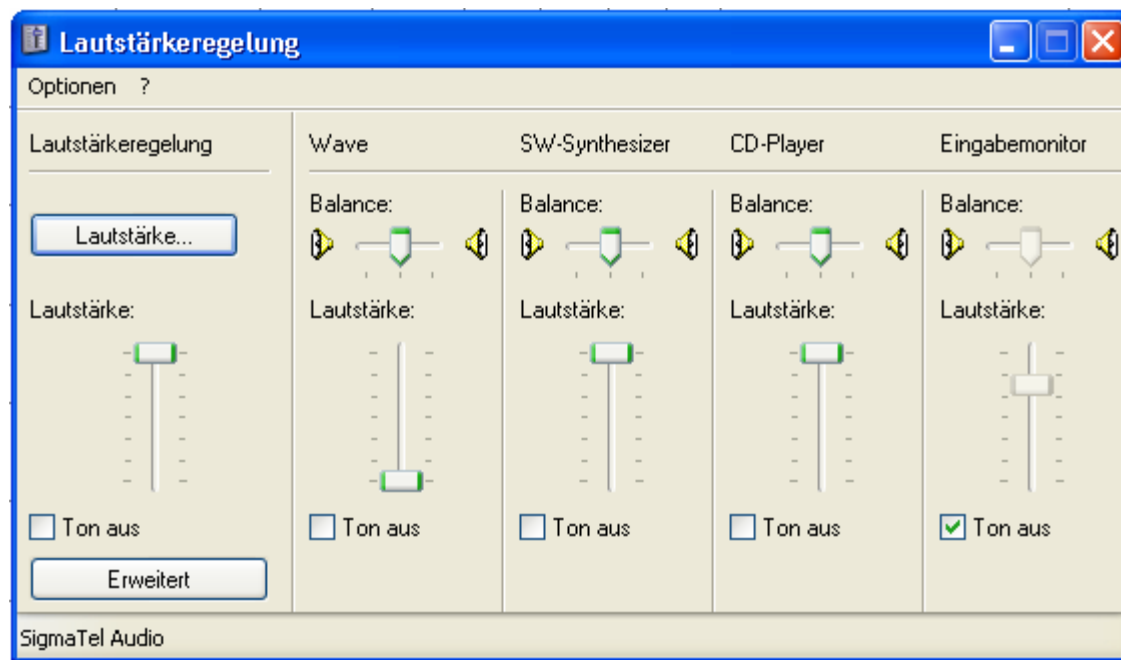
Lautstärkeregelung

Optionen ?

Lautstärkeregelung

Lautstärke...

Lautstärke:

Ton aus

Erweitert

Wave

Balance:

Lautstärke:

Ton aus

SW-Synthesizer

Balance:

Lautstärke:

Ton aus

CD-Player

Balance:

Lautstärke:

Ton aus

Eingabemonitor

Balance:

Lautstärke:

Ton aus

SigmaTel Audio